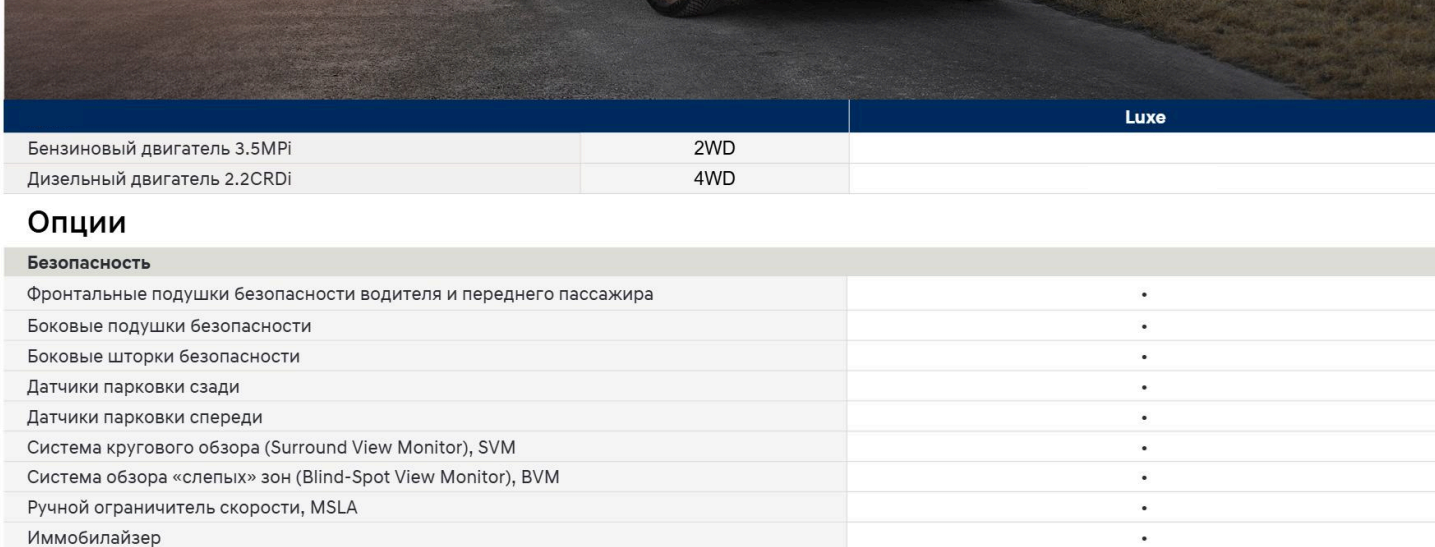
| | | Luxe |
|---|---|---|
| Бензиновый двигатель 3.5MPi | 2WD | |
| Дизельный двигатель 2.2CRDi | 4WD | |

Опции

| Безопасность | |
|---|---|
| Фронтальные подушки безопасности водителя и переднего пассажира | • |
| Боковые подушки безопасности | • |
| Боковые шторки безопасности | • |
| Датчики парковки сзади | • |
| Датчики парковки спереди | • |
| Система кругового обзора (Surround View Monitor), SVM | • |
| Система обзора «слепых» зон (Blind-Spot View Monitor), BVM | • |
| Ручной ограничитель скорости, MSLA | • |
| Иммобилайзер | • |